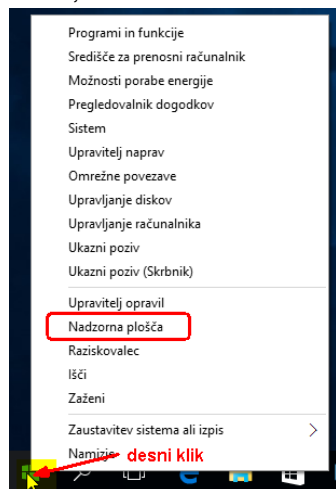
Programi in funkcije
Središče za prenosni računalnik
Možnosti porabe energije
Pregledovalnik dogodkov
Sistem
Upravitelj naprav
Omrežne povezave
Upravljanje diskov
Upravljanje računalnika
Ukazni poziv
Ukazni poziv (Skrbnik)

Upravitelj opravil
Nadzorna plošča
Raziskovalec
Išči
Zaženi

Zaustavitev sistema ali izpis
Namizje

desni klik